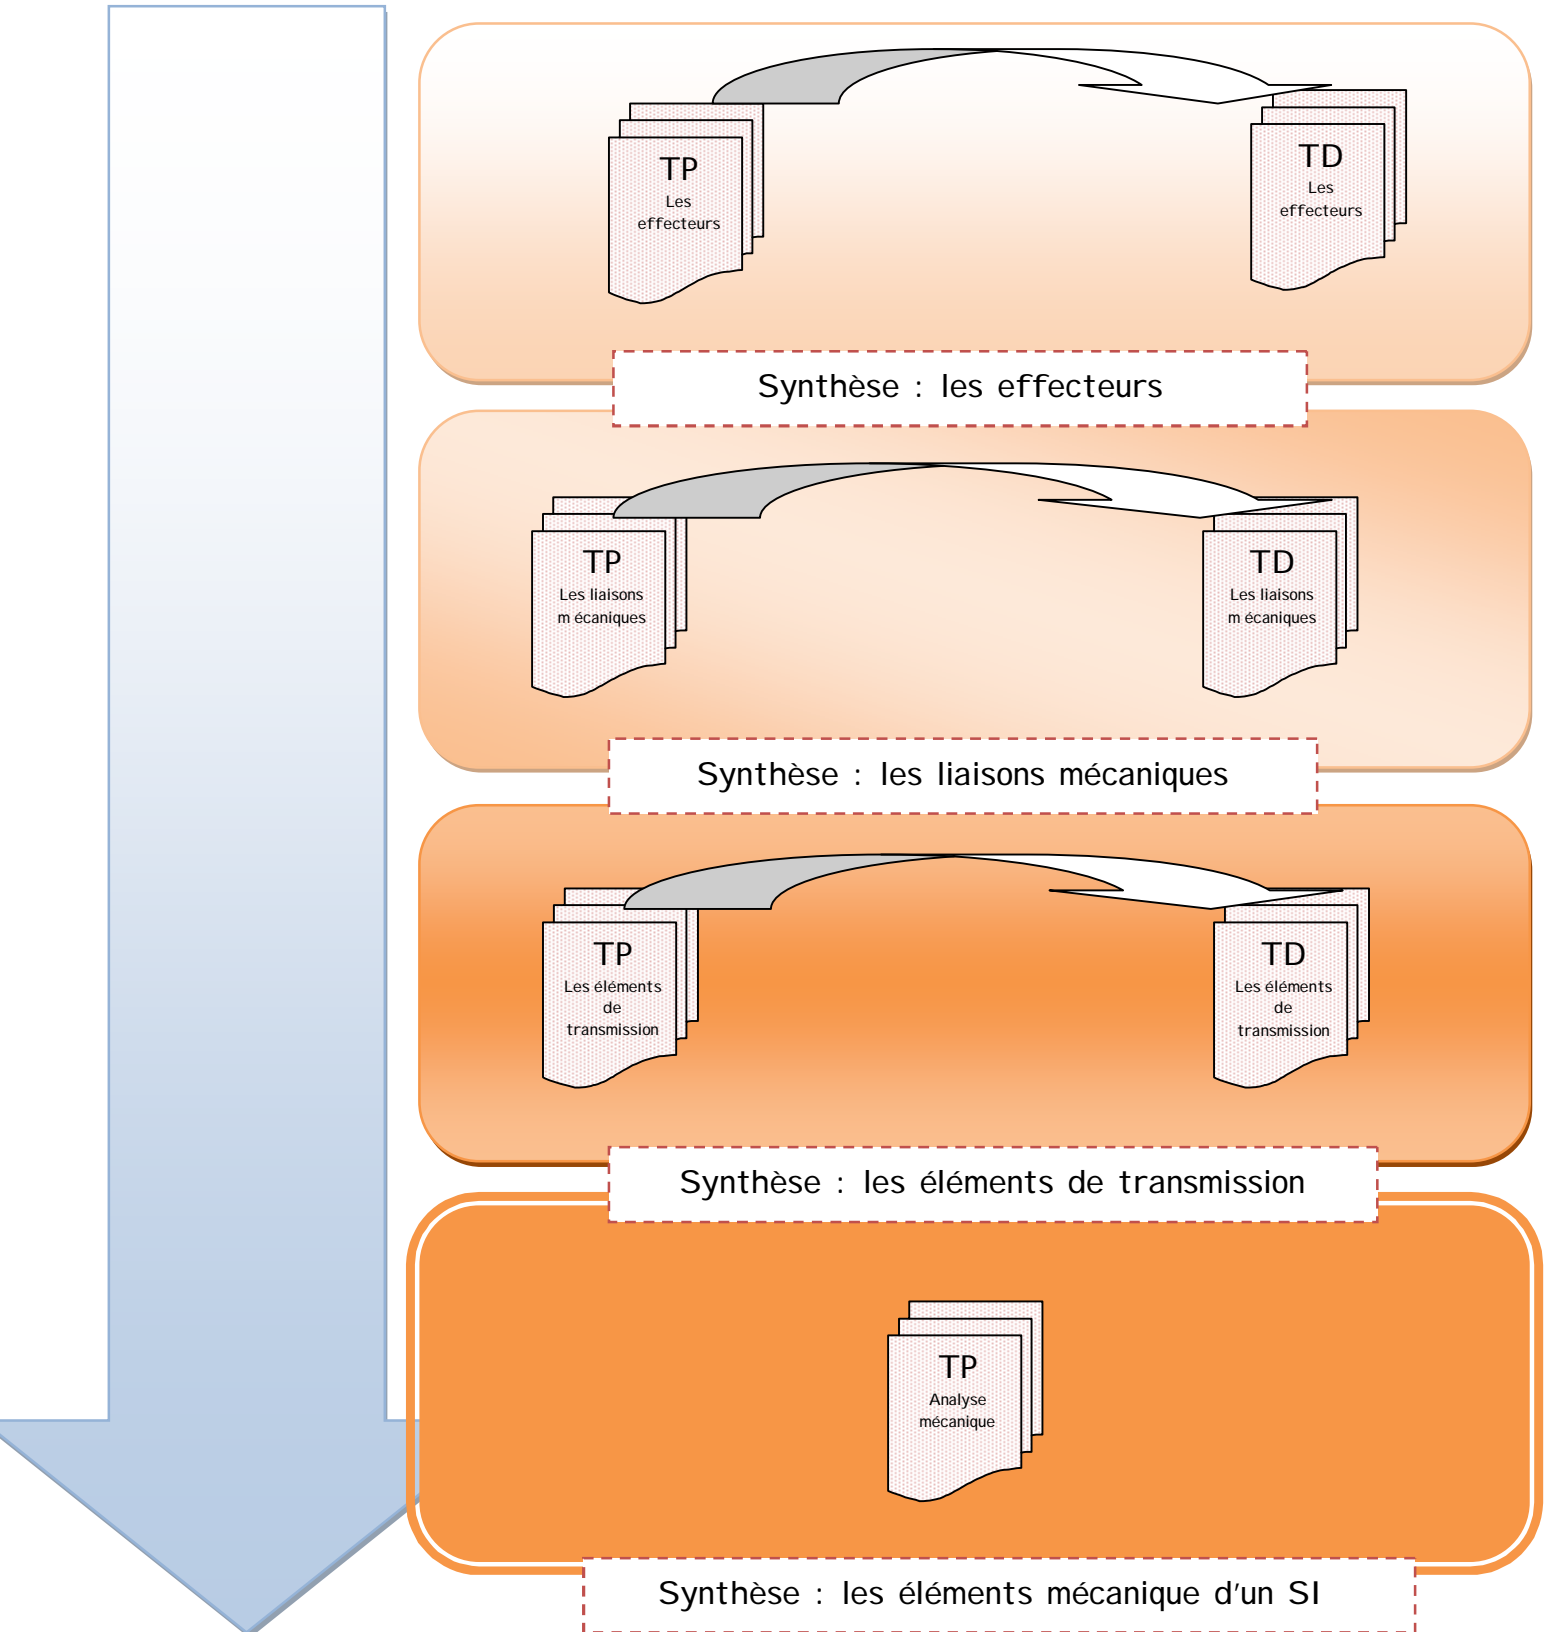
TP
Les effecteurs

TD
Les effecteurs

Synthèse : les effecteurs

TP
Les liaisons m écaniques

TD
Les liaisons m écaniques

Synthèse : les liaisons mécaniques

TP
Les éléments de transmission

TD
Les éléments de transmission

Synthèse : les éléments de transmission

TP
Analyse mécanique

Synthèse : les éléments mécanique d'un SI